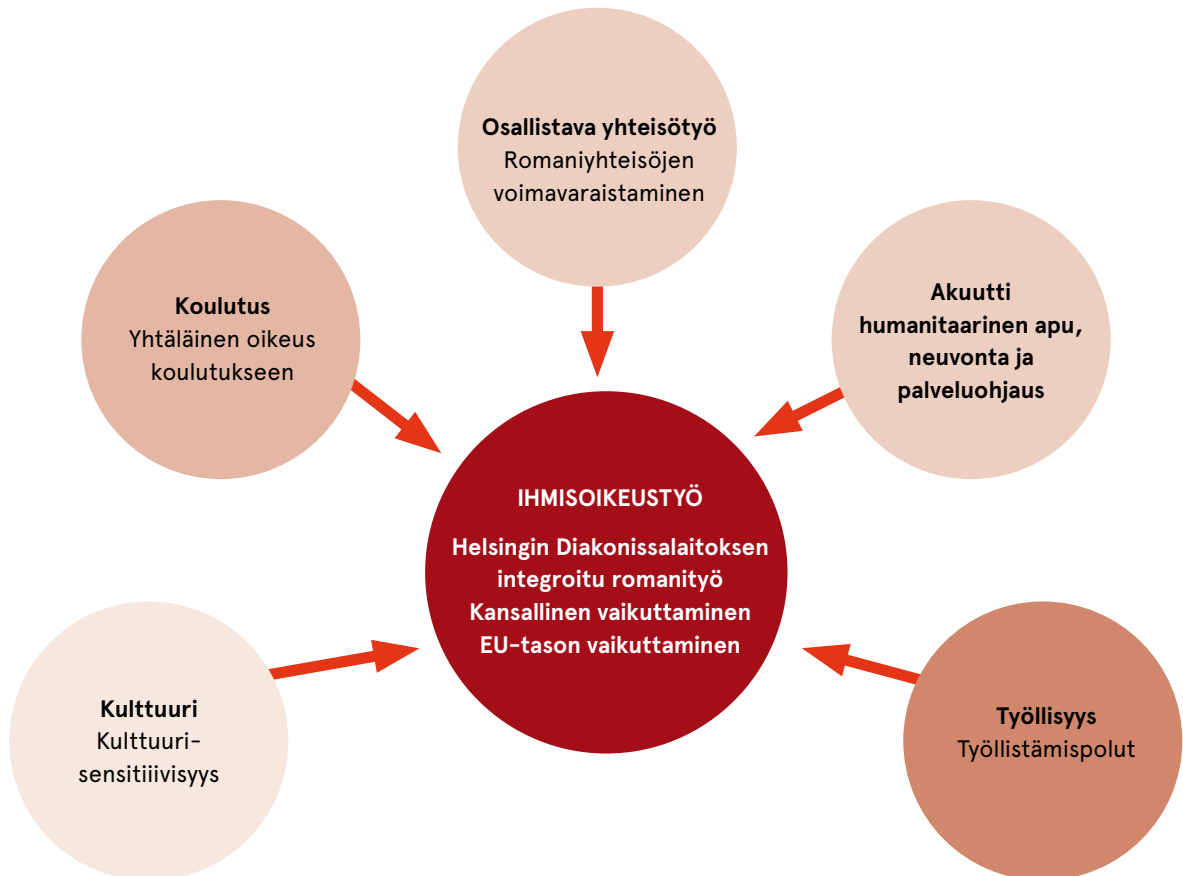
Osallistava yhteisötyö
Romaniyhteisöjen voimavaraistaminen

Koulutus
Yhtäläinen oikeus koulutukseen

Akuutti humanitaarinen apu, neuvonta ja palveluohjaus

IHMISOIKEUSTYÖ

Helsingin Diakonissalaitoksen integroitu romanityö
Kansallinen vaikuttaminen
EU-tason vaikuttaminen

Kulttuuri
Kulttuurisensitiiivisyys

Työllisyys
Työllistämispolut